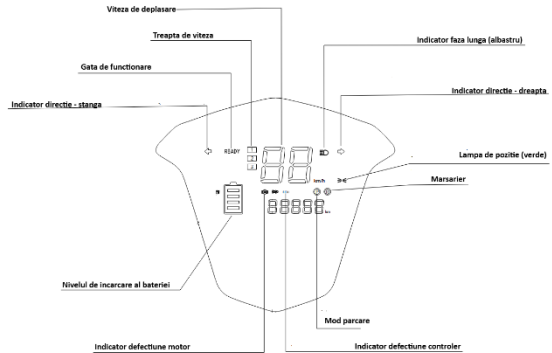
Viteza de deplasare

Treapta de viteza

Indicator faza lunga (albastru)

Gata de functionare

Indicator directie - stanga

Indicator directie - dreapta

READY

km/h

Lampa de pozitie (verde)

Marsarier

km

Nivelul de incarcare al bateriei

Mod parcare

Indicator defectiune motor

Indicator defectiune controler